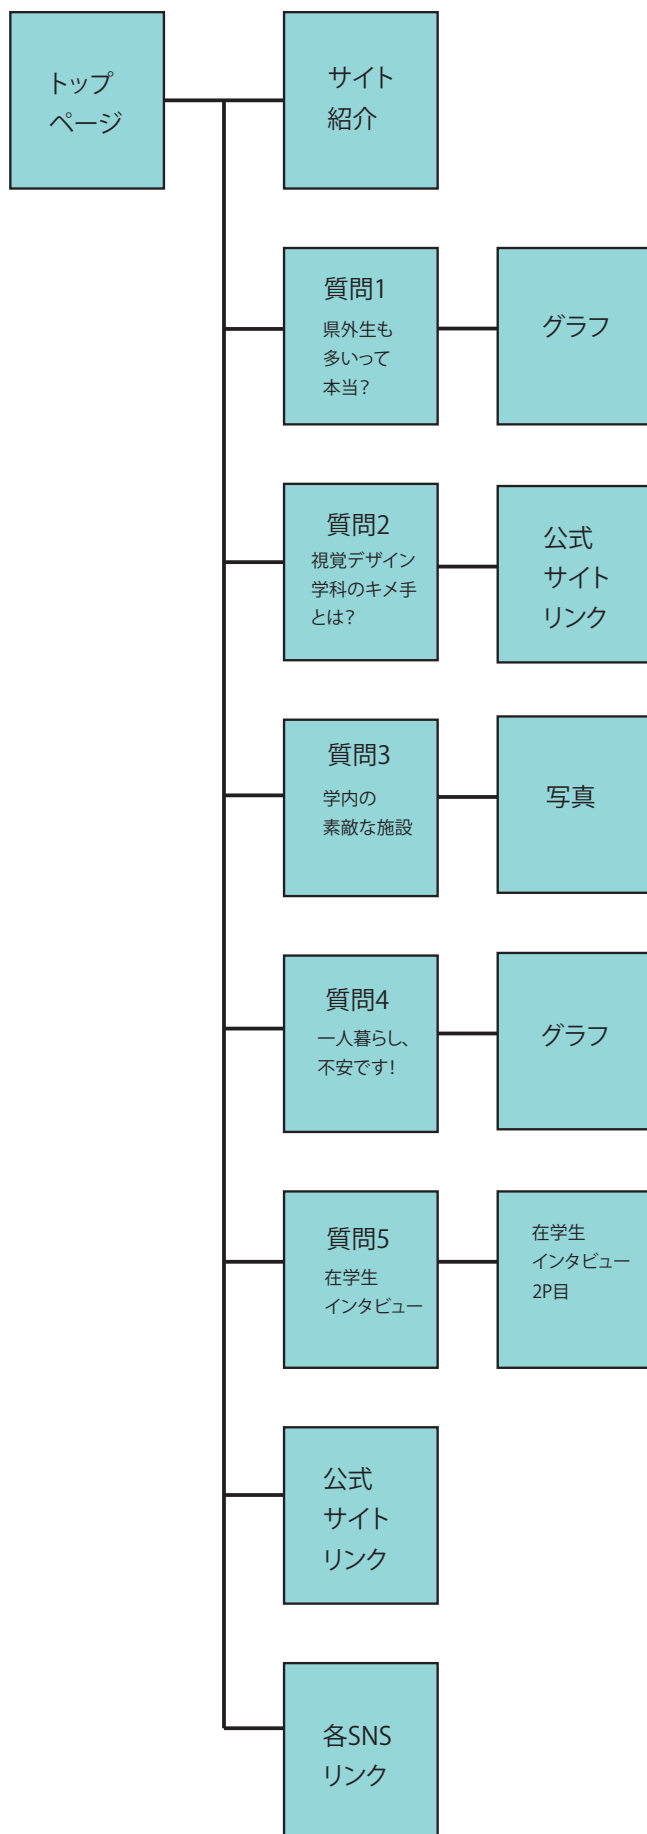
トップ
ページ

サイト
紹介

質問1
県外生も
多いって
本当?

グラフ

質問2
視覚デザイン
学科のキメ手
とは?

公式
サイト
リンク

質問3
学内の
素敵な施設

写真

質問4
一人暮らし、
不安です!

グラフ

質問5
在学生
インタビュー

在学生
インタビュー
2P目

公式
サイト
リンク

各SNS
リンク